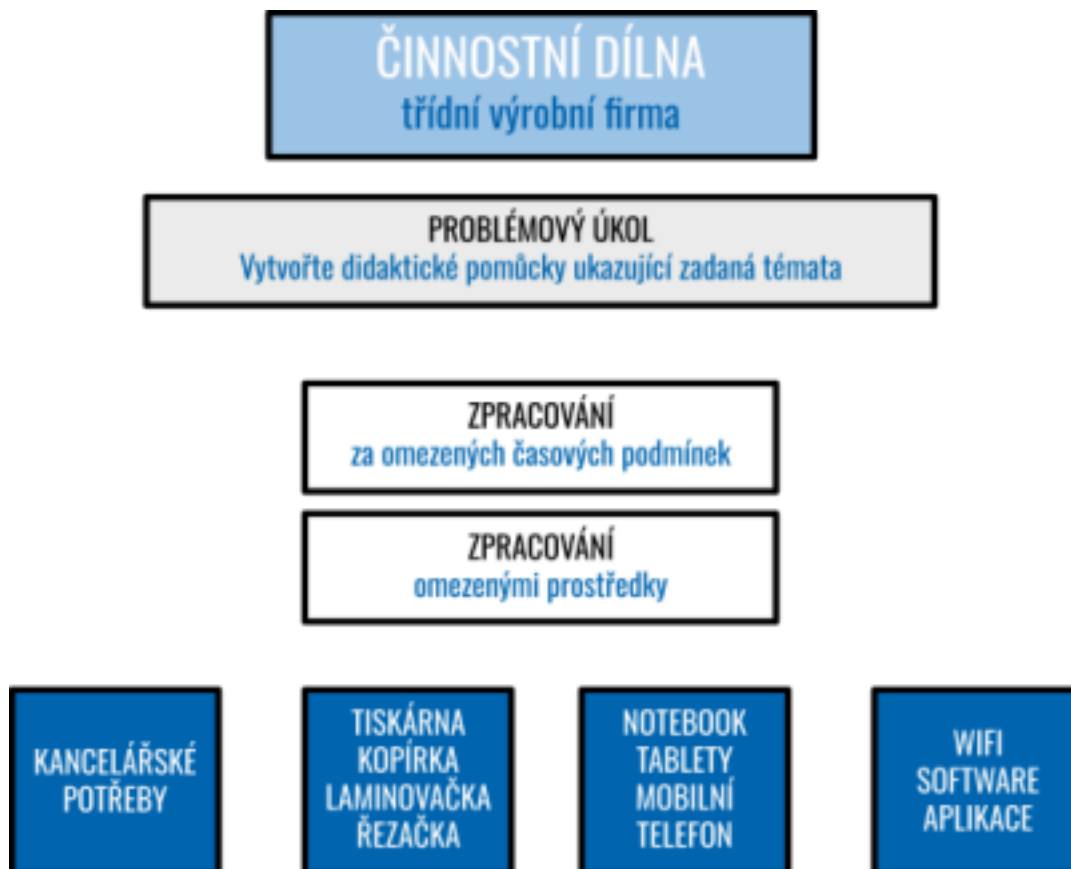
ČINNOSTNÍ DÍLNA
třídní výrobní firma

PROBLÉMOVÝ ÚKOL
Vytvořte didaktické pomůcky ukazující zadaná témata

ZPRACOVÁNÍ
za omezených časových podmínek

ZPRACOVÁNÍ
omezenými prostředky

KANCELÁŘSKÉ POTŘEBY

TISKÁRNA
KOPÍRKA
LAMINOVAČKA
ŘEZAČKA

NOTEBOOK
TABLETY
MOBILNÍ TELEFON

WIFI
SOFTWARE
APLIKACE